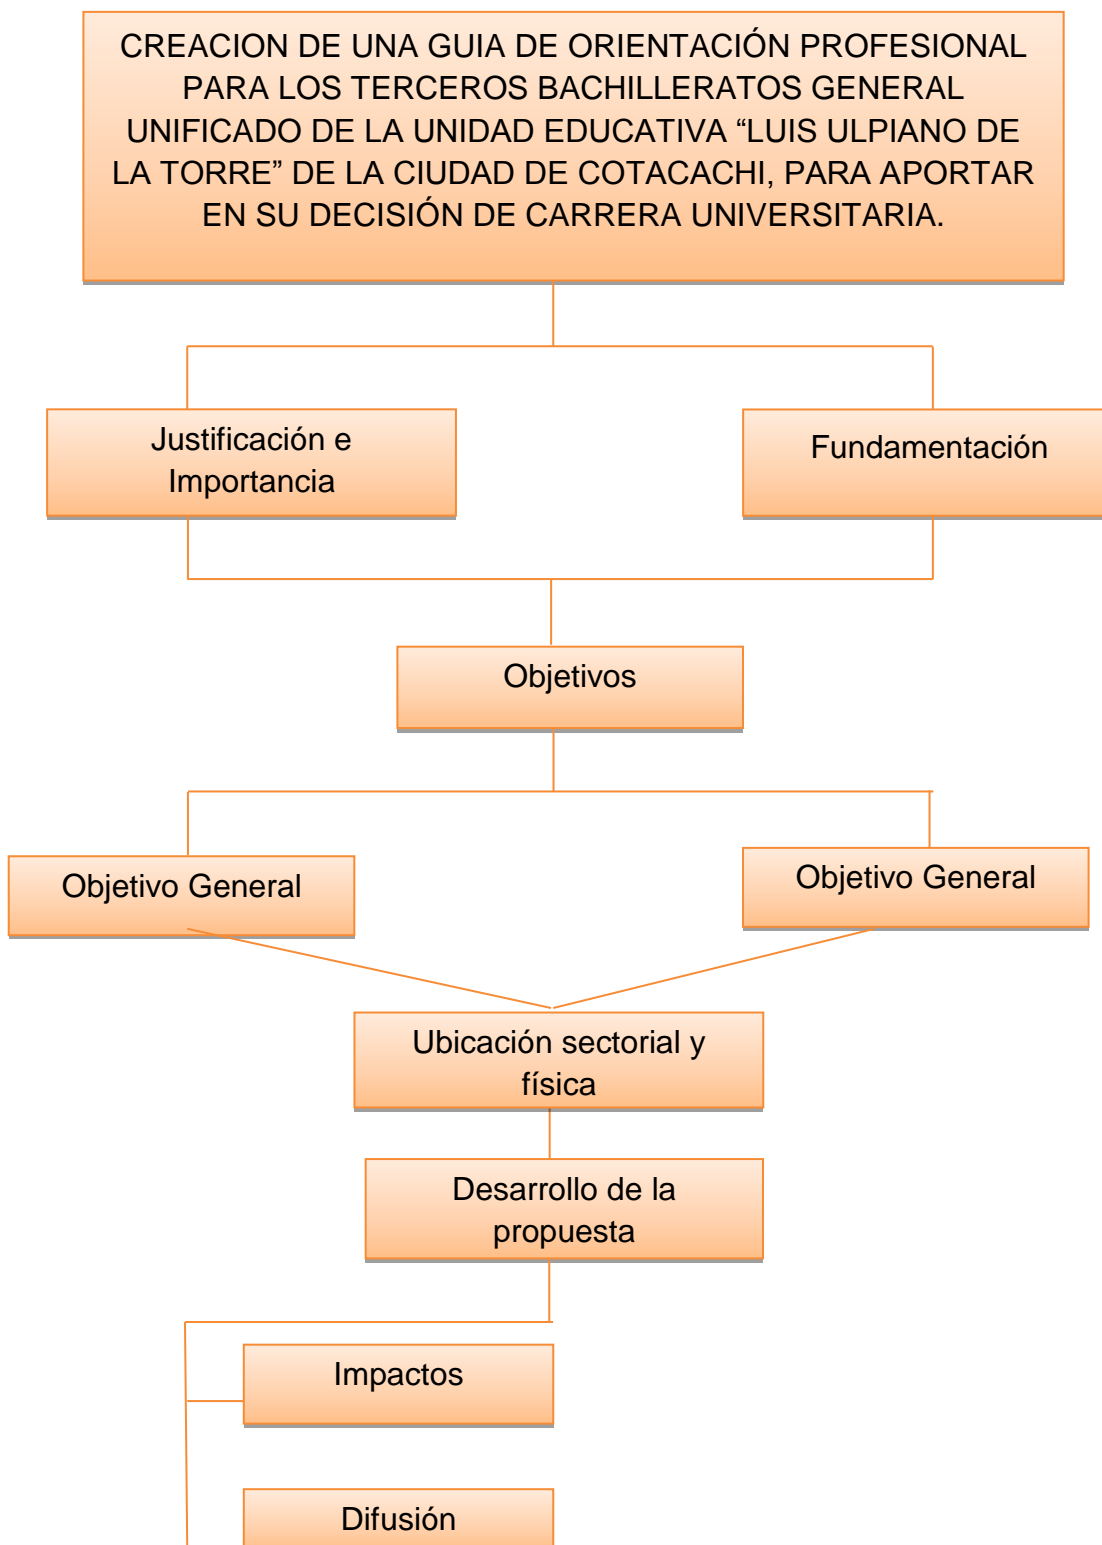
CREACION DE UNA GUIA DE ORIENTACIÓN PROFESIONAL PARA LOS TERCEROS BACHILLERATOS GENERAL UNIFICADO DE LA UNIDAD EDUCATIVA “LUIS ULPIANO DE LA TORRE” DE LA CIUDAD DE COTACACHI, PARA APORTAR EN SU DECISIÓN DE CARRERA UNIVERSITARIA.

Justificación e Importancia

Fundamentación

Objetivos

Objetivo General

Objetivo General

Ubicación sectorial y física

Desarrollo de la propuesta

Impactos

Difusión